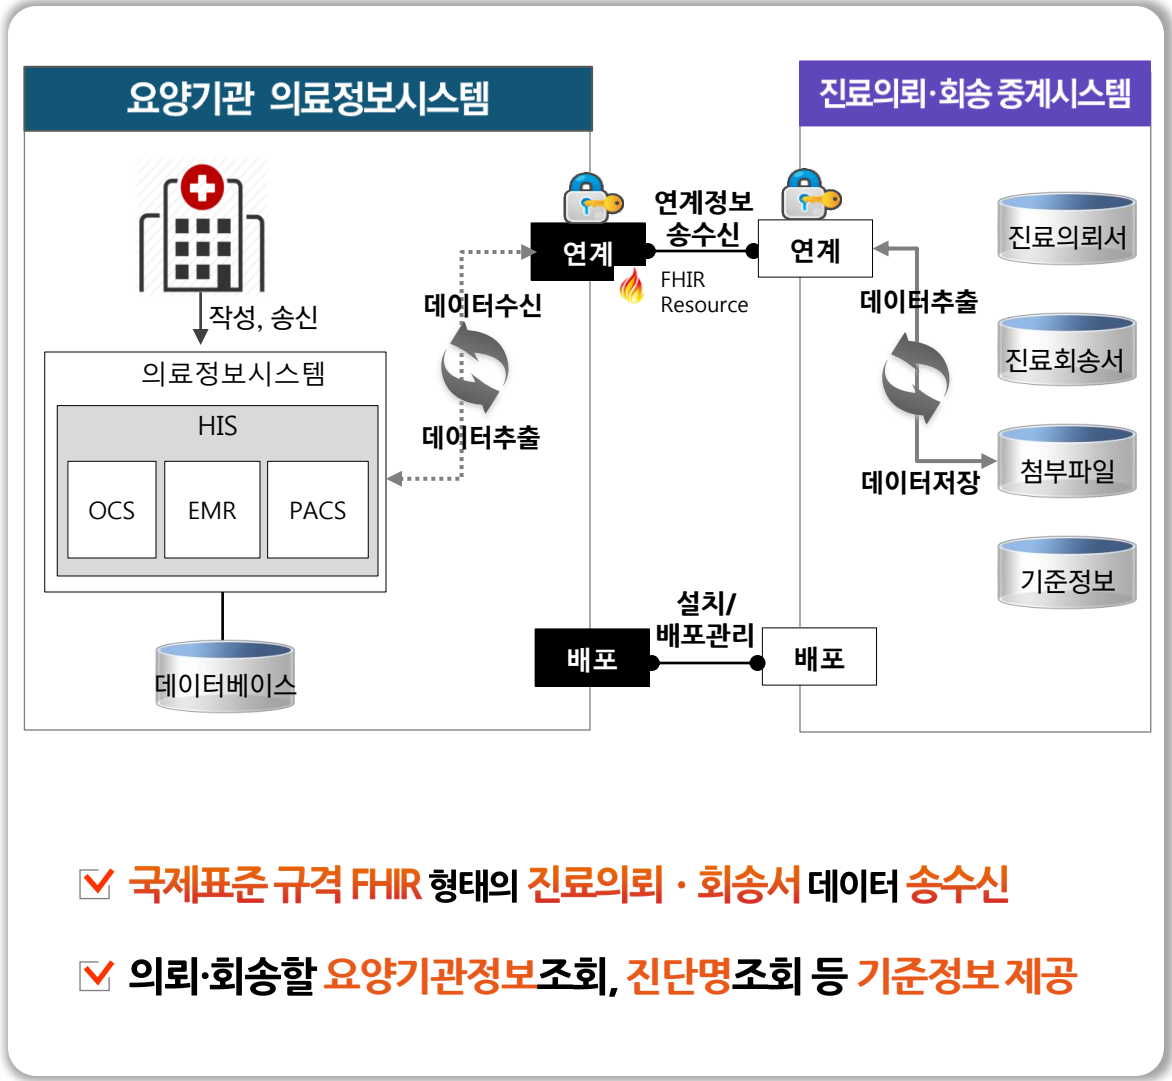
요양기관 의료정보시스템

작성, 송신

의료정보시스템

HIS

OCS

EMR

PACS

데이터베이스

데이터수신

데이터추출

연계

연계정보 송수신

FHIR Resource

연계

진료의뢰·회송 중계시스템

데이터추출

데이터저장

진료의뢰서

진료회송서

첨부파일

기준정보

배포

설치/ 배포관리

배포

국제표준 규격 FHIR 형태의 진료의뢰 · 회송서 데이터 송수신

의뢰·회송할 요양기관정보조회, 진단명조회 등 기준정보 제공